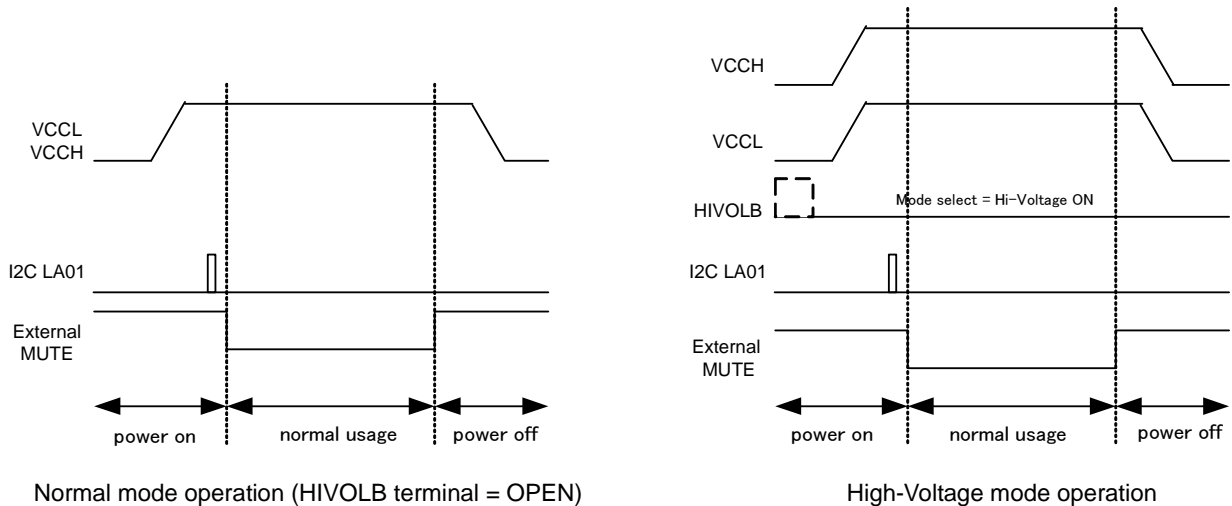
VCCL
VCCH

I2C LA01

External
MUTE

power on

normal usage

power off

Normal mode operation (HIVOLB terminal = OPEN)

VCCH

VCCL

HIVOLB

Mode select = Hi-Voltage ON

I2C LA01

External
MUTE

power on

normal usage

power off

High-Voltage mode operation